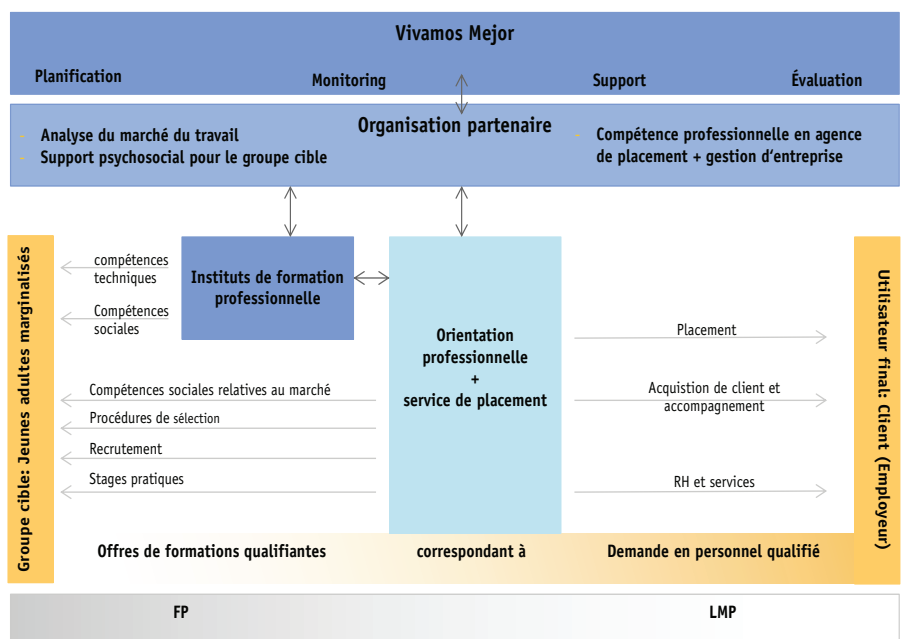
Vivamos Mejor

Planification

Monitoring

Support

Évaluation

Organisation partenaire

- Analyse du marché du travail
- Support psychosocial pour le groupe cible

- Compétence professionnelle en agence de placement + gestion d'entreprise

Groupe cible: Jeunes adultes marginalisés

compétences techniques

Compétences sociales

Instituts de formation professionnelle

Orientation professionnelle + service de placement

Compétences sociales relatives au marché

Procédures de sélection

Recrutement

Stages pratiques

Placement

Acquistion de client et accompagnement

RH et services

Utilisateur final: Client (Employeur)

Offres de formations qualifiantes

correspondant à

Demande en personnel qualifié

FP

LMP